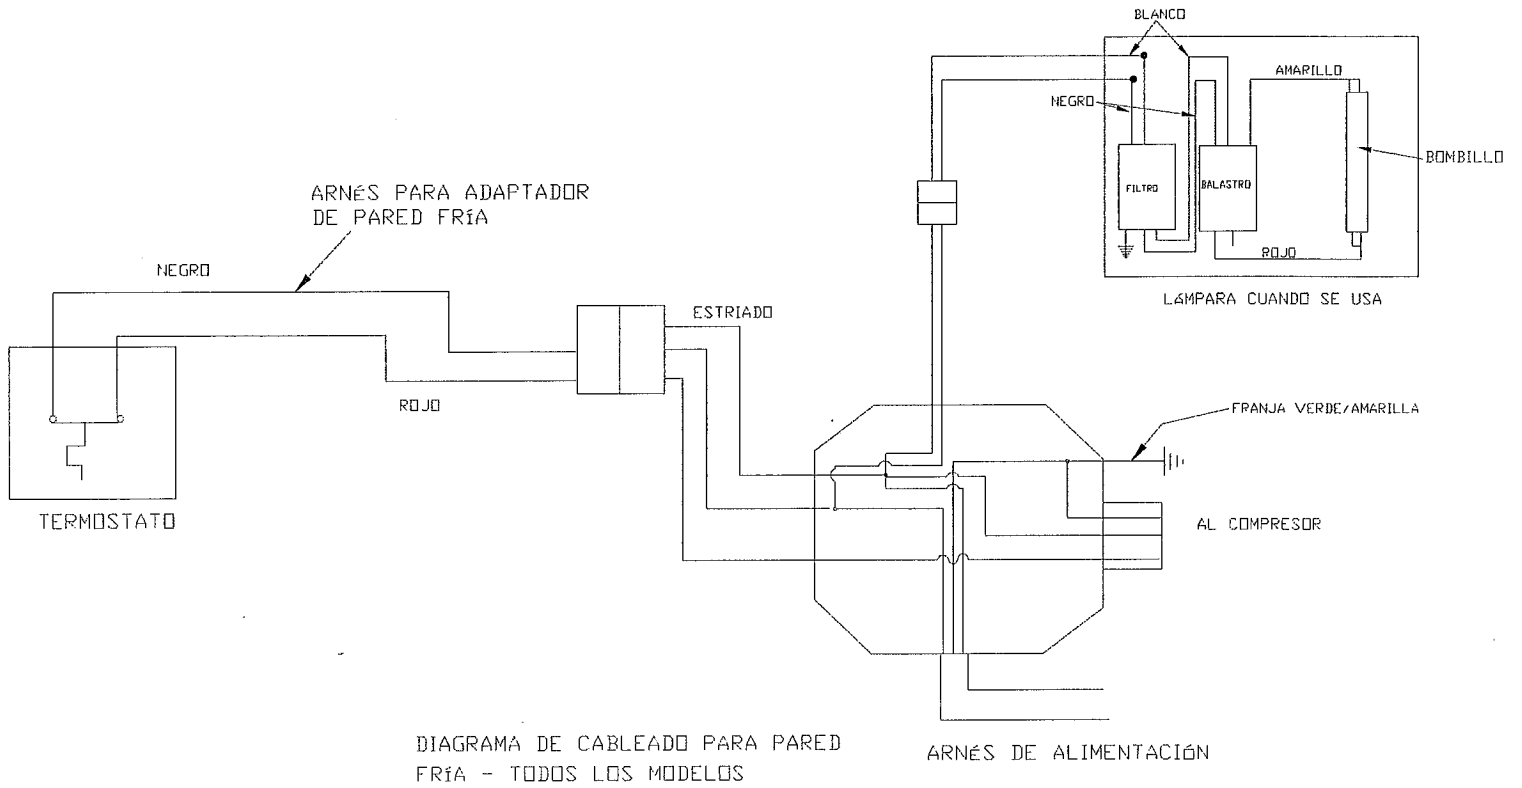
BLANCO

AMARILLO

NEGRO

BOMBILLO

FILTRO

BALASTRO

ROJO

LÁMPARA CUANDO SE USA

ARNÉS PARA ADAPTADOR DE PARED FRÍA

NEGRO

ESTRIADO

ROJO

FRANJA VERDE/AMARILLA

TERMOSTATO

AL COMPRESOR

DIAGRAMA DE CABLEADO PARA PARED FRÍA - TODOS LOS MODELOS

ARNÉS DE ALIMENTACIÓN